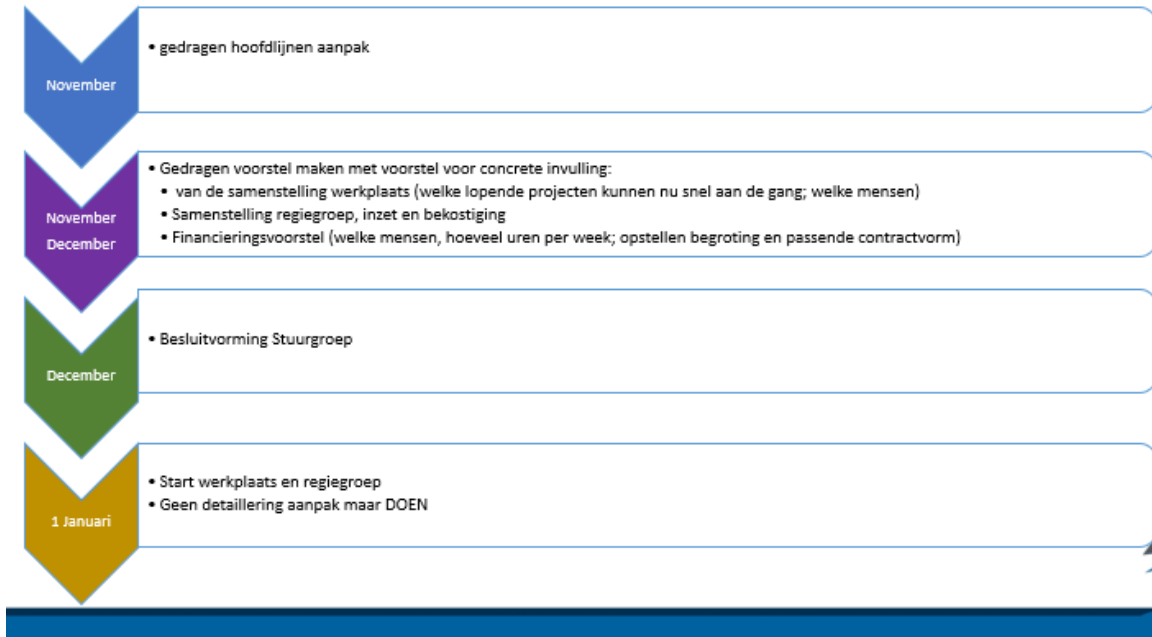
November

• gedragen hoofdlijnen aanpak

November
December

• Gedragen voorstel maken met voorstel voor concrete invulling:
• van de samenstelling werkplaats (welke lopende projecten kunnen nu snel aan de gang; welke mensen)
• Samenstelling regiegroep, inzet en bekostiging
• Financieringsvoorstel (welke mensen, hoeveel uren per week; opstellen begroting en passende contractvorm)

December

• Besluitvorming Stuurgroep

1 Januari

• Start werkplaats en regiegroep
• Geen detaillering aanpak maar DOEN